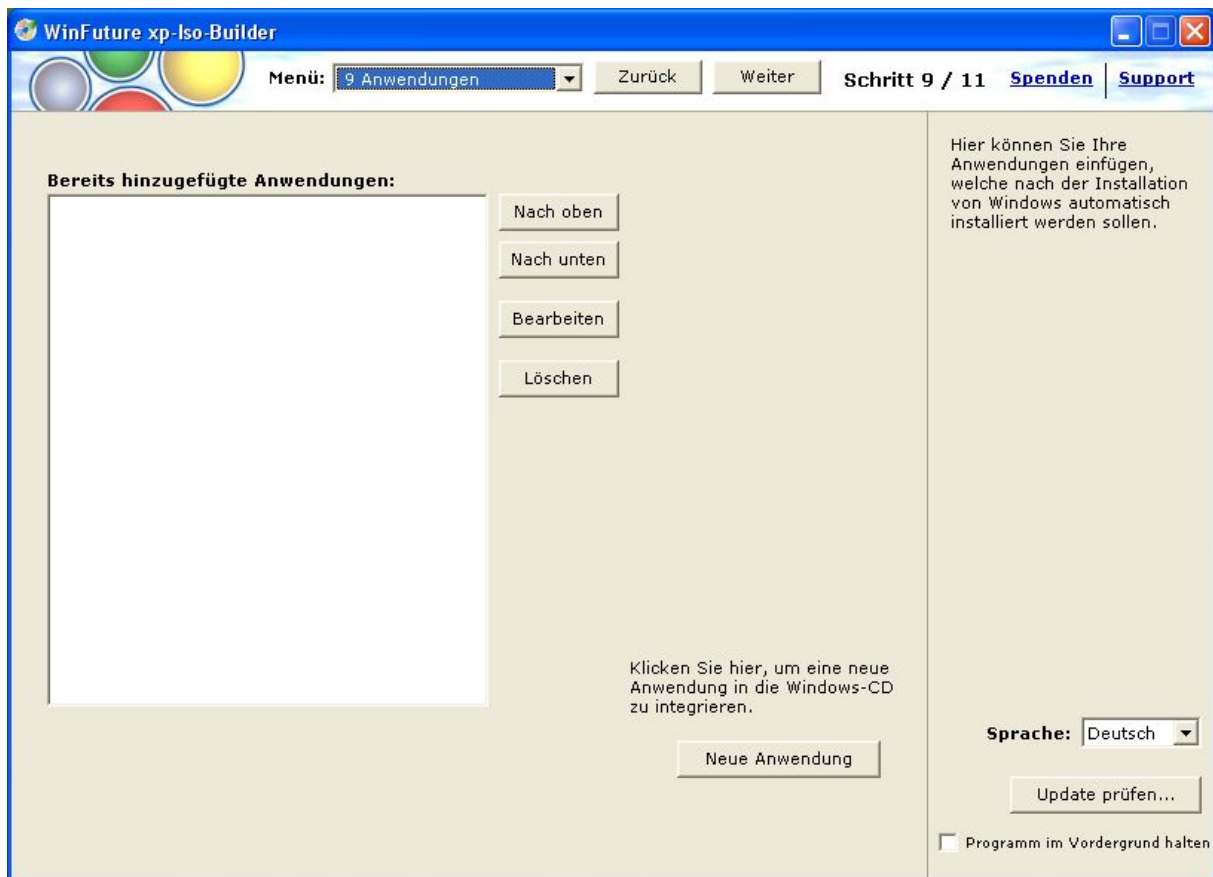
WinFuture xp-Iso-Builder

Menü: 9 Anwendungen

Zurück

Weiter

Schritt 9 / 11

Spenden

Support

Bereits hinzugefügte Anwendungen:

Nach oben

Nach unten

Bearbeiten

Löschen

Klicken Sie hier, um eine neue Anwendung in die Windows-CD zu integrieren.

Neue Anwendung

Hier können Sie Ihre Anwendungen einfügen, welche nach der Installation von Windows automatisch installiert werden sollen.

Sprache: Deutsch

Update prüfen...

Programm im Vordergrund halten